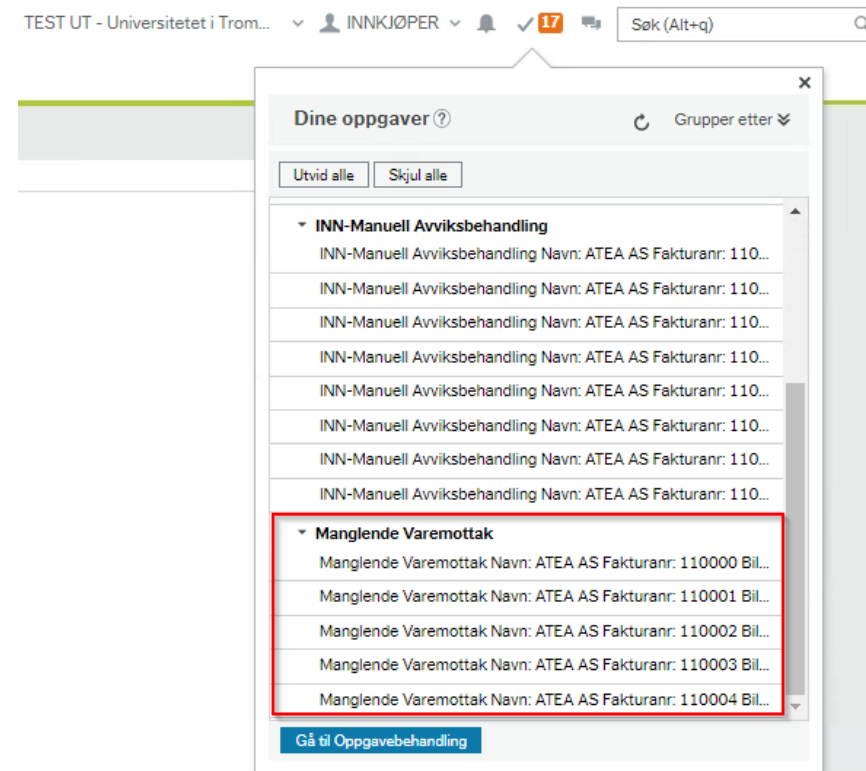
TEST UT - Universitetet i Trom... INNKJØPER 17 Søk (Alt+q)

×

Dine oppgaver ? Grupper etter

Utvid alle Skjul alle

INN-Manuell Avviksbehandling
INN-Manuell Avviksbehandling Navn: ATEA AS Fakturanr: 110...
INN-Manuell Avviksbehandling Navn: ATEA AS Fakturanr: 110...
INN-Manuell Avviksbehandling Navn: ATEA AS Fakturanr: 110...
INN-Manuell Avviksbehandling Navn: ATEA AS Fakturanr: 110...
INN-Manuell Avviksbehandling Navn: ATEA AS Fakturanr: 110...
INN-Manuell Avviksbehandling Navn: ATEA AS Fakturanr: 110...
INN-Manuell Avviksbehandling Navn: ATEA AS Fakturanr: 110...
INN-Manuell Avviksbehandling Navn: ATEA AS Fakturanr: 110...

Manglende Varemottak
Manglende Varemottak Navn: ATEA AS Fakturanr: 110000 Bil...
Manglende Varemottak Navn: ATEA AS Fakturanr: 110001 Bil...
Manglende Varemottak Navn: ATEA AS Fakturanr: 110002 Bil...
Manglende Varemottak Navn: ATEA AS Fakturanr: 110003 Bil...
Manglende Varemottak Navn: ATEA AS Fakturanr: 110004 Bil...

Gå til Oppgavebehandling